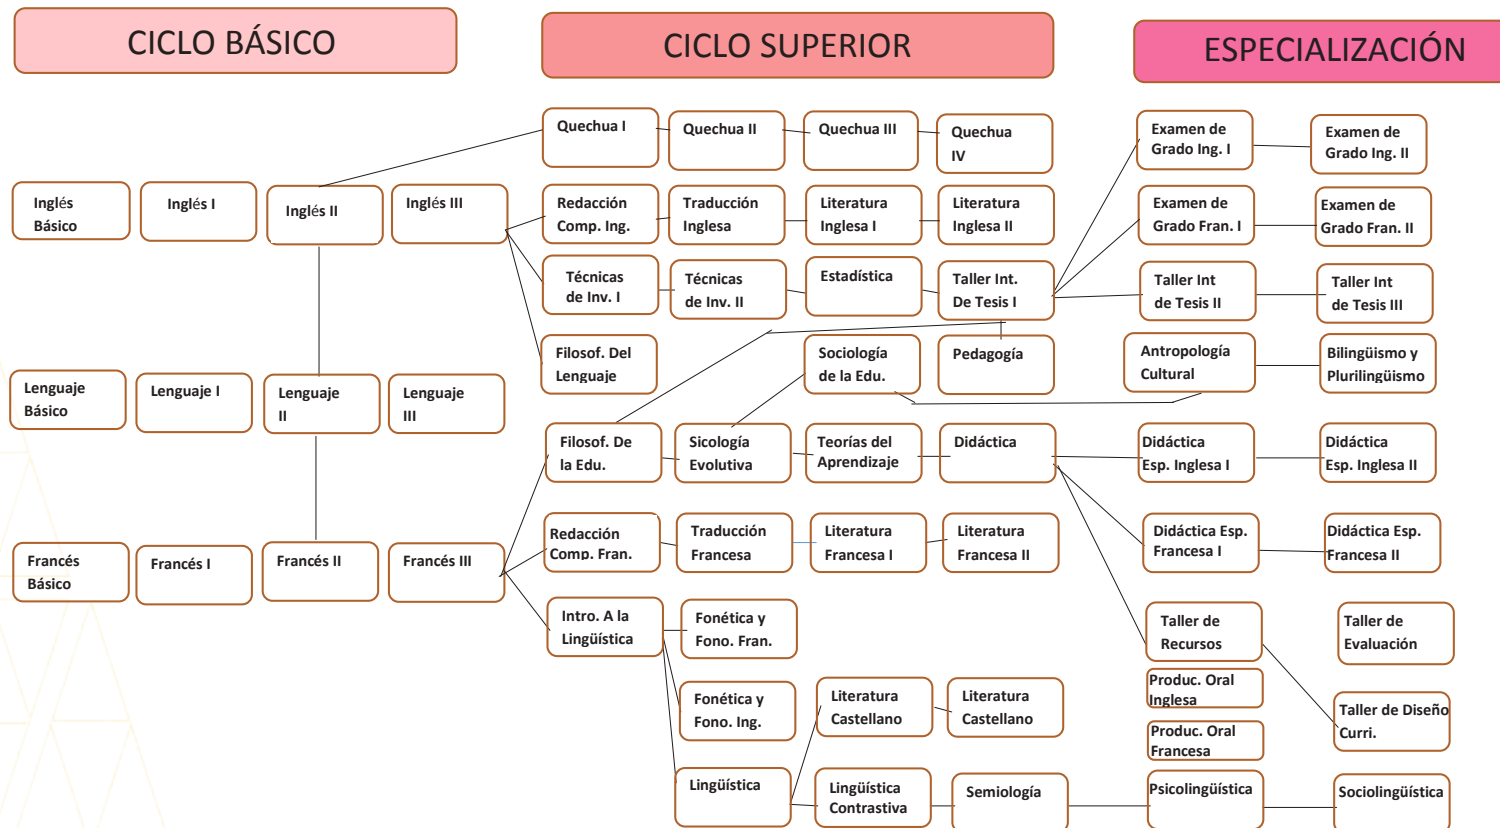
CICLO BÁSICO

CICLO SUPERIOR

ESPECIALIZACIÓN

Inglés Básico

Inglés I

Inglés II

Inglés III

Lenguaje Básico

Lenguaje I

Lenguaje II

Lenguaje III

Francés Básico

Francés I

Francés II

Francés III

Quechua I

Quechua II

Quechua III

Quechua IV

Redacción Comp. Ing.

Traducción Inglesa

Literatura Inglesa I

Literatura Inglesa II

Técnicas de Inv. I

Técnicas de Inv. II

Estadística

Taller Int. De Tesis I

Filosof. Del Lenguaje

Sociología de la Edu.

Pedagogía

Filosof. De la Edu.

Sicología Evolutiva

Teorías del Aprendizaje

Didáctica

Redacción Comp. Fran.

Traducción Francesa

Literatura Francesa I

Literatura Francesa II

Intro. A la Lingüística

Fonética y Fono. Fran.

Fonética y Fono. Ing.

Literatura Castellano

Literatura Castellano

Lingüística

Lingüística Contrastiva

Semiología

Examen de Grado Ing. I

Examen de Grado Ing. II

Examen de Grado Fran. I

Examen de Grado Fran. II

Taller Int de Tesis II

Taller Int de Tesis III

Antropología Cultural

Bilingüismo y Plurilingüismo

Didáctica Esp. Inglesa I

Didáctica Esp. Inglesa II

Didáctica Esp. Francesa I

Didáctica Esp. Francesa II

Taller de Recursos

Taller de Evaluación

Produc. Oral Inglesa

Produc. Oral Francesa

Taller de Diseño Curri.

Psicolingüística

Sociolingüística